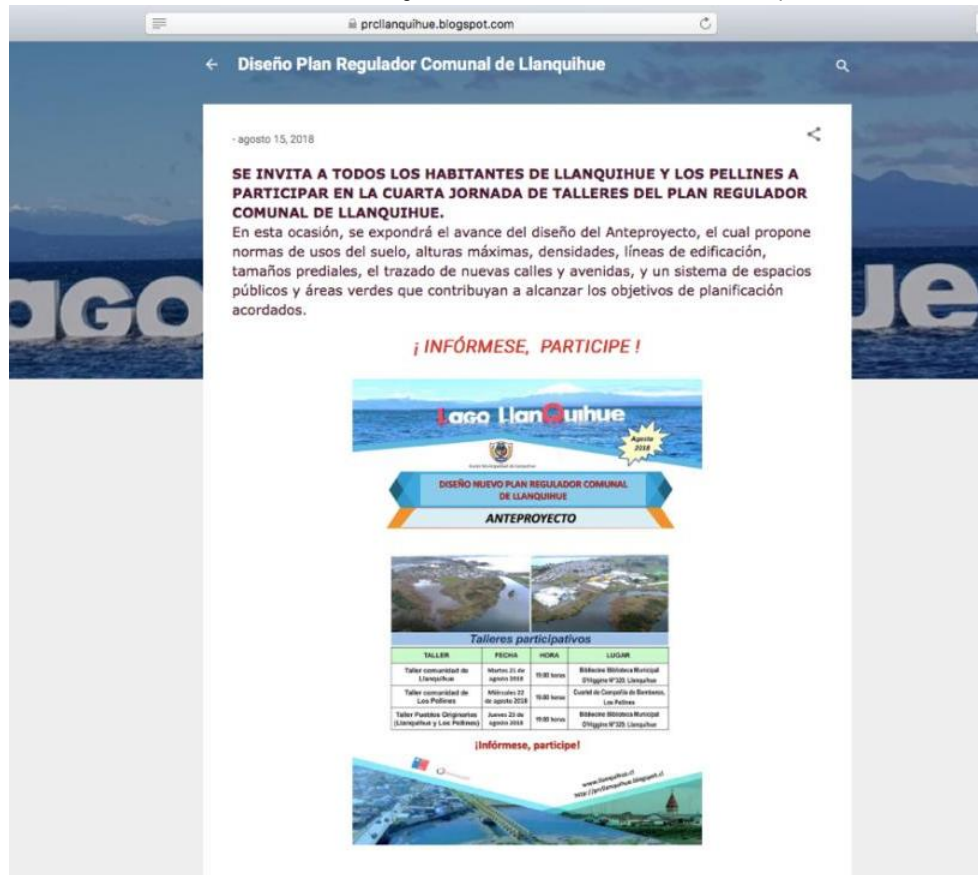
prcllanquihue.blogspot.com

Diseño Plan Regulador Comunal de Llanquihue

- agosto 15, 2018

SE INVITA A TODOS LOS HABITANTES DE LLANQUIHUE Y LOS PELLINES A PARTICIPAR EN LA CUARTA JORNADA DE TALLERES DEL PLAN REGULADOR COMUNAL DE LLANQUIHUE.
En esta ocasión, se expondrá el avance del diseño del Anteproyecto, el cual propone normas de usos del suelo, alturas máximas, densidades, líneas de edificación, tamaños prediales, el trazado de nuevas calles y avenidas, y un sistema de espacios públicos y áreas verdes que contribuyan a alcanzar los objetivos de planificación acordados.

¡ INFÓRMESE, PARTICIPE !

Lago Llanquihue

Agosto 2018

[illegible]

DISEÑO NUEVO PLAN REGULADOR COMUNAL DE LLANQUIHUE

ANTEPROYECTO

Talleres participativos

| TALLER | FECHA | HORA | LUGAR |
|---|---|---|---|
| Taller comunidad de Llanquihue | Martes 21 de agosto 2018 | 19:00 horas | Biblioteca Biblioteca Municipal O'Higgins N°320, Llanquihue |
| Taller comunidad de Los Pellines | Miércoles 22 de agosto 2018 | 19:00 horas | Cuartel de Compañía de Bomberos, Los Pellines |
| Taller Pueblos Originarios (Llanquihue y Los Pellines) | Jueves 23 de agosto 2018 | 19:00 horas | Biblioteca Biblioteca Municipal O'Higgins N°320, Llanquihue |

¡Infórmese, participe!

www.llanquihue.cl
http://prcllanquihue.blogspot.cl

AGO

ue